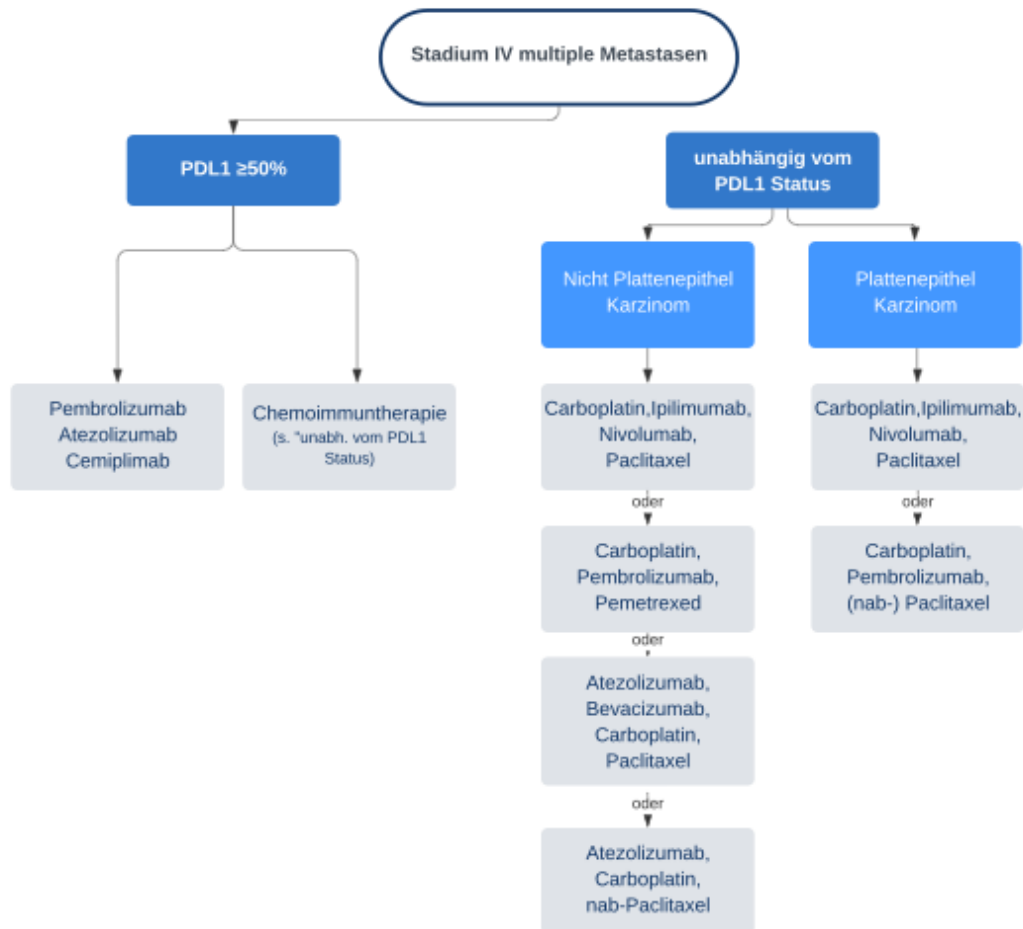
Stadium IV multiple Metastasen

PDL1 ≥50%

Pembrolizumab
Atezolizumab
Cemiplimab

Chemoimmuntherapie
(s. "unabh. vom PDL1 Status)

unabhängig vom PDL1 Status

Nicht Plattenepithel Karzinom

Carboplatin,Ipilimumab, Nivolumab, Paclitaxel

oder

Carboplatin, Pembrolizumab, Pemetrexed

oder

Atezolizumab, Bevacizumab, Carboplatin, Paclitaxel

oder

Atezolizumab, Carboplatin, nab-Paclitaxel

Plattenepithel Karzinom

Carboplatin,Ipilimumab, Nivolumab, Paclitaxel

oder

Carboplatin, Pembrolizumab, (nab-) Paclitaxel